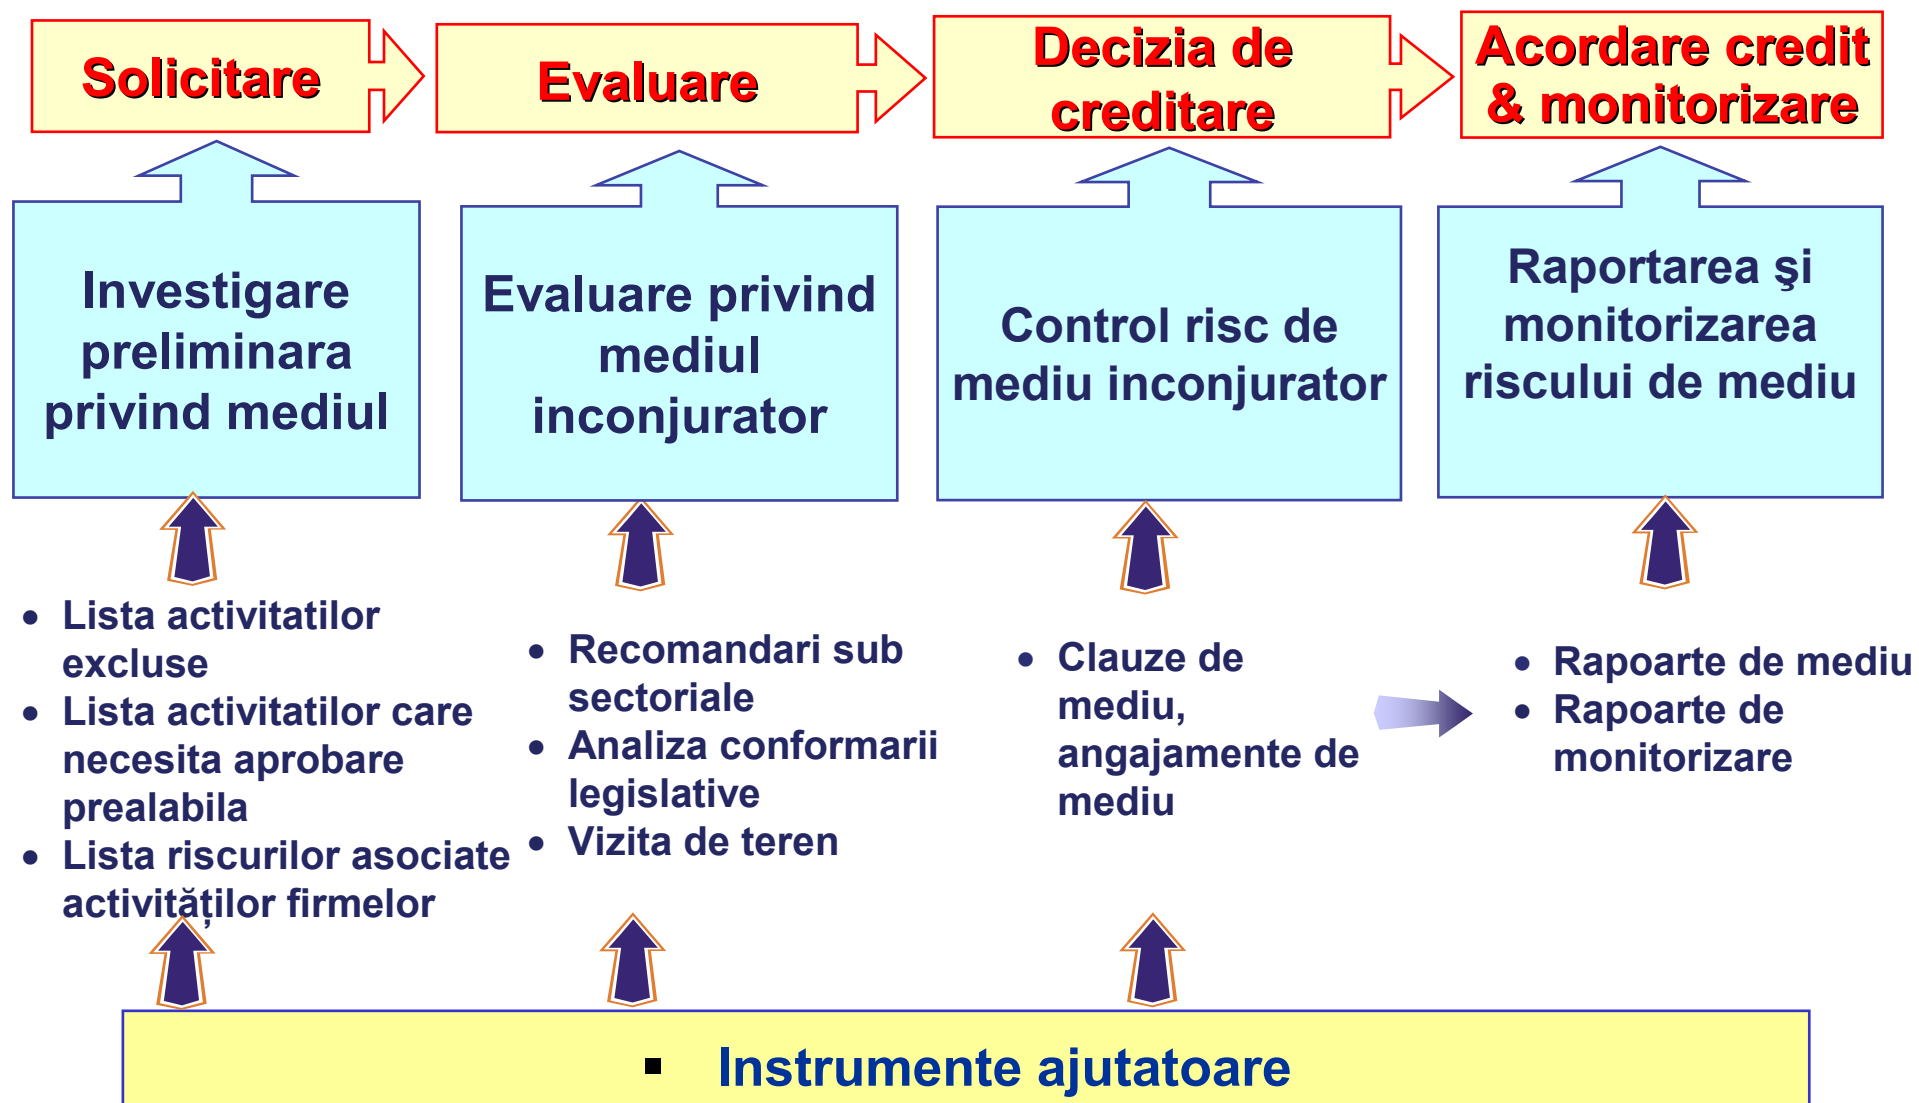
Solicitare

Evaluare

Decizia de creditare

Acordare credit & monitorizare

Investigare preliminara privind mediul

Evaluare privind mediul inconjurator

Control risc de mediu inconjurator

Raportarea şi monitorizarea riscului de mediu

- Lista activitatilor excluse
- Lista activitatilor care necesita aprobare prealabila
- Lista riscurilor asociate activităților firmelor

- Recomandari sub sectoriale
- Analiza conformarii legislative
- Vizita de teren

- Clauze de mediu, angajamente de mediu

- Rapoarte de mediu
- Rapoarte de monitorizare

▪ Instrumente ajutatoare